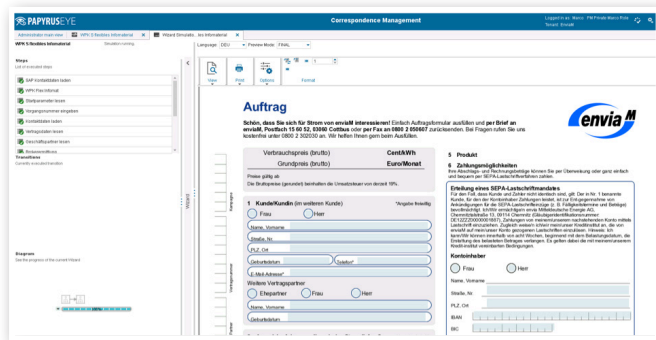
PAPYRUSEYE

Correspondence Management

Logged in as: Marco PM Private Marco Role
Tenant: Envia M

Administration main view
WPK 5 flexibles Informational
Wizard Simulatio...ies Informational

WPK 5 flexibles Informational
Simulation running

Language: DEU
Preview Mode: FINAL

Steps
List of executed steps

SAP Kontaktdaten laden
WPK Plan Informal
Startparameter lesen
Vorgangsnummer eingeben
Kontaktdaten laden
Vertragsdaten lesen
Geschäftspartner lesen
Rückmeldeoffice

Transitions
Currently executed transition

Diagram
See the progress of the current Wizard

Wizard

View
Print
Options
Format

Auftrag

Schön, dass Sie sich für Strom von enviaM interessieren! Einfach Auftragsformular ausfüllen und per Brief an enviaM, Postfach 15 60 52, 03050 Cottbus oder per Fax an 0800 2 050607 zurücksenden. Bei Fragen rufen Sie uns kostenfrei unter 0800 2 302030 an. Wir helfen Ihnen gern beim Ausfüllen.

envia M

| Verbrauchspreis (brutto) | Cent/kWh |
|---|---|
| Grundpreis (brutto) | Euro/Monat |

Preise gültig ab
Die Bruttopreise (gerundet) beinhalten die Umsatzsteuer von derzeit 19%.

1 Kunde/Kundin (im weiteren Kunde)
*Angabe freiwillig
Frau
Herr
Name, Vorname
Straße, Nr.
PLZ, Ort
Geburtsdatum
Telefon*
E-Mail-Adresse*
Weitere Vertragspartner
Ehepartner
Frau
Herr
Name, Vorname
Geburtsdatum

5 Produkt

6 Zahlungsmöglichkeiten
Ihre Abschlags- und Rechnungsbeträge können Sie per Überweisung oder ganz einfach und bequem per SEPA-Lastschriftverfahren zahlen.

Erteilung eines SEPA-Lastschriftmandates
Für den Fall, dass Kunde und Zahler nicht identisch sind, gilt: Der in Nr. 1 benannte Kunde, für den der Kontoinhaber Zahlungen leistet, ist zur Entgegennahme von Ankündigungen für die SEPA-Lastschrifteinzüge (z. B. Fälligkeitstermine und Beträge) bevollmächtigt. Ich/wir ermächtige/n envia Mitteldeutsche Energie AG, Chemnitztalstraße 13, 09114 Chemnitz (Gläubigeridentifikationsnummer DE12ZZZ00000001867), Zahlungen von meinem/unserem nachstehenden Konto mittels Lastschrift einzuziehen. Zugleich weise ich/wir mein/unser Kreditinstitut an, die von envialM auf mein/unser Konto gezogenen Lastschriften einzulösen. Hinweis: Ich kann/Wir können innerhalb von acht Wochen, beginnend mit dem Belastungsdatum, die Erstattung des belasteten Betrages verlangen. Es gelten dabei die mit meinem/unserem Kreditinstitut vereinbarten Bedingungen.

Kontoinhaber
Frau
Herr
Name, Vorname
Straße, Nr.
PLZ, Ort
IBAN
BIC